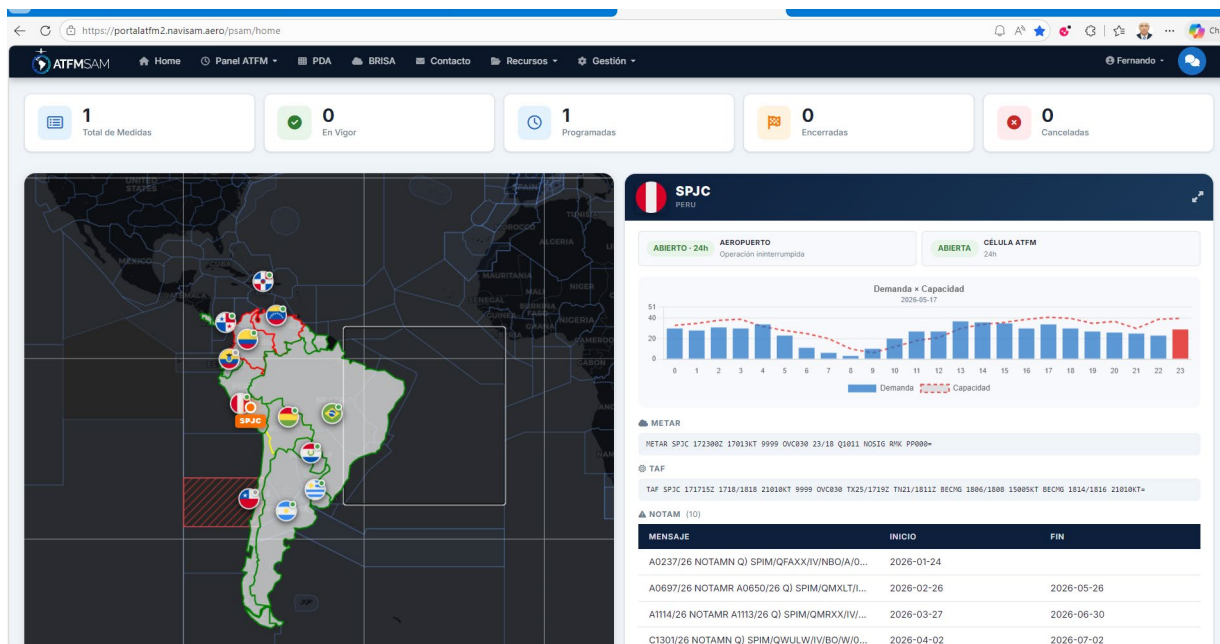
https://portalatfm2.navisam.aero/psam/home

ATFMSAM Home Panel ATFM PDA BRISA Contacto Recursos Gestión Fernando

1 Total de Medidas
0 En Vigor
1 Programadas
0 Encerradas
0 Canceladas

UNITED STATES
MEXICO
MOROCCO
ALGERIA
MAURITANIA
MALI
NIGER
SPJC

SPJC
PERU

ABIERTO - 24h AEROPUERTO Operación ininterrumpida
ABIERTA CÉLULA ATFM 24h

Demanda × Capacidad
2026-05-17
51
40
20
0
0 1 2 3 4 5 6 7 8 9 10 11 12 13 14 15 16 17 18 19 20 21 22 23
Demanda Capacidad

METAR
METAR SPJC 172300Z 17013KT 9999 OVC030 23/18 Q1011 NOSIG RMK PP000=

TAF
TAF SPJC 171715Z 1718/1818 21010KT 9999 OVC030 TX25/1719Z TN21/1811Z BECMG 1806/1808 15005KT BECMG 1814/1816 21010KT=

NOTAM (10)
| MENSAJE | INICIO | FIN |
|---|---|---|
| A0237/26 NOTAMN Q) SPIM/QFAXX/IV/NBO/A/0... | 2026-01-24 | |
| A0697/26 NOTAMR A0650/26 Q) SPIM/QMXLT/I... | 2026-02-26 | 2026-05-26 |
| A1114/26 NOTAMR A1113/26 Q) SPIM/QMRXX/IV/... | 2026-03-27 | 2026-06-30 |
| C1301/26 NOTAMN Q) SPIM/QWULW/IV/BO/W/0... | 2026-04-02 | 2026-07-02 |